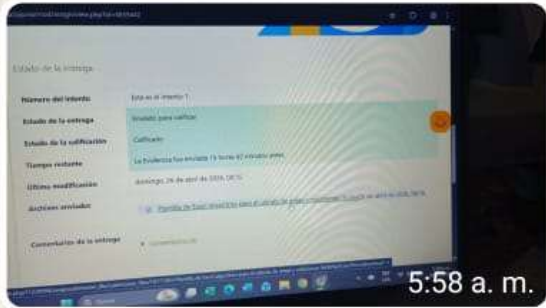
Estado de la entrega

| | |
|---|---|
| Número del intento | Este es el intento 1. |
| Estado de la entrega | Enviado para calificar |
| Estado de la calificación | Calificado |
| Tiempo restante | La Evidencia fue enviada 1 hora 40 minutos antes |
| Última modificación | domingo, 28 de abril de 2024, 08:15 |
| Archivos enviados | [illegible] |

Comentarios de la entrega

▸ Comentarios (0)

5:58 a. m.